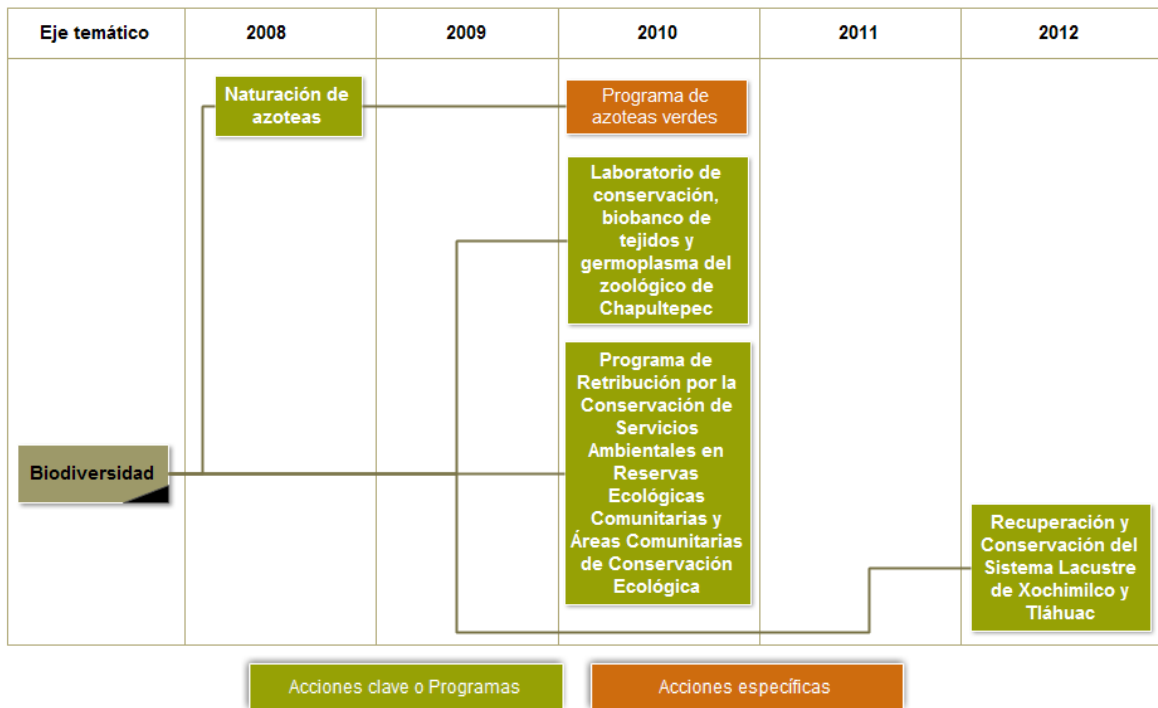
| Eje temático | 2008 | 2009 | 2010 | 2011 | 2012 |
|---|---|---|---|---|---|
| Biodiversidad | Naturación de azoteas | | Programa de azoteas verdes | | |
| | | | Laboratorio de conservación, biobanco de tejidos y germoplasma del zoológico de Chapultepec | | |
| | | | Programa de Retribución por la Conservación de Servicios Ambientales en Reservas Ecológicas Comunitarias y Áreas Comunitarias de Conservación Ecológica | | |
| | | | | | Recuperación y Conservación del Sistema Lacustre de Xochimilco y Tláhuac |

Acciones clave o Programas

Acciones específicas